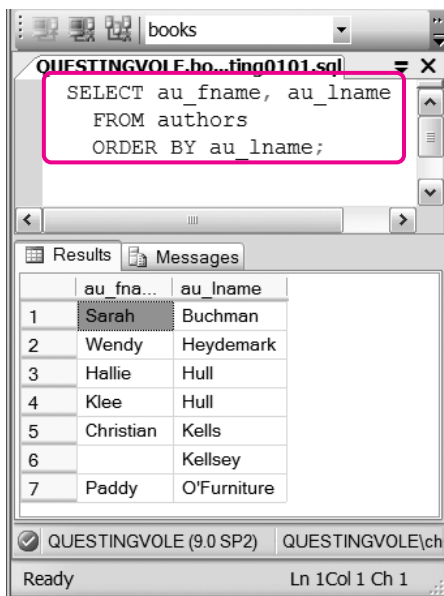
books

QUESTINGVOLE.bo...ting0101.sql

SELECT au_fname, au_lname
FROM authors
ORDER BY au_lname;

Results | Messages

| | au_fna... | au_lname |
|---|---|---|
| 1 | Sarah | Buchman |
| 2 | Wendy | Heydemark |
| 3 | Hallie | Hull |
| 4 | Klee | Hull |
| 5 | Christian | Kells |
| 6 | | Kellsey |
| 7 | Paddy | O'Furniture |

QUESTINGVOLE (9.0 SP2) | QUESTINGVOLE\ch

Ready | Ln 1 Col 1 Ch 1